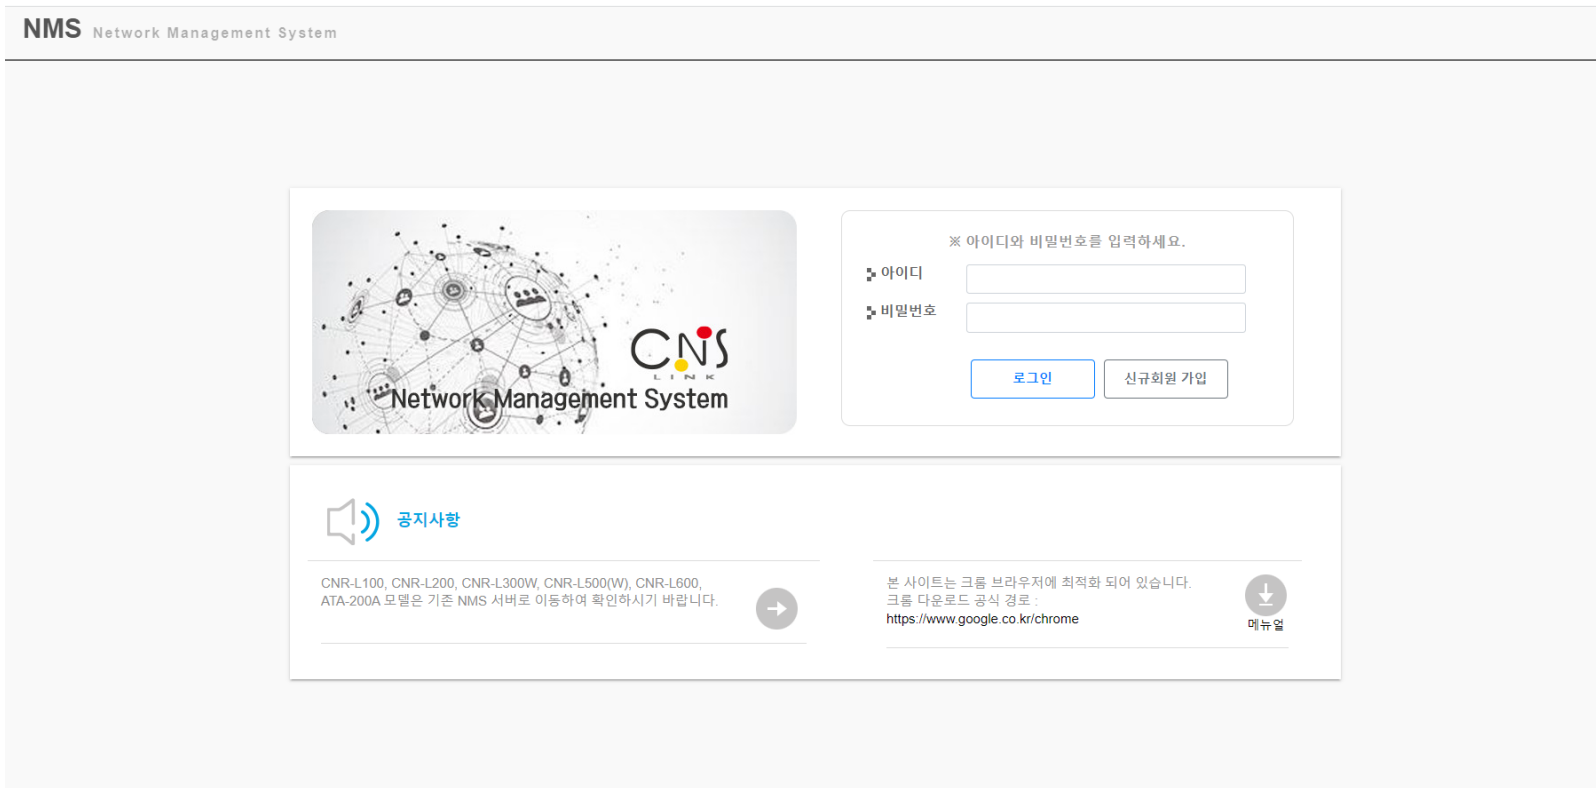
NMS Network Management System

CNS
LINK
Network Management System

※ 아이디와 비밀번호를 입력하세요.

아이디

비밀번호

로그인

신규회원 가입

공지사항

CNR-L100, CNR-L200, CNR-L300W, CNR-L500(W), CNR-L600, ATA-200A 모델은 기존 NMS 서버로 이동하여 확인하시기 바랍니다.

본 사이트는 크롬 브라우저에 최적화 되어 있습니다.
크롬 다운로드 공식 경로 :
https://www.google.co.kr/chrome

메뉴얼